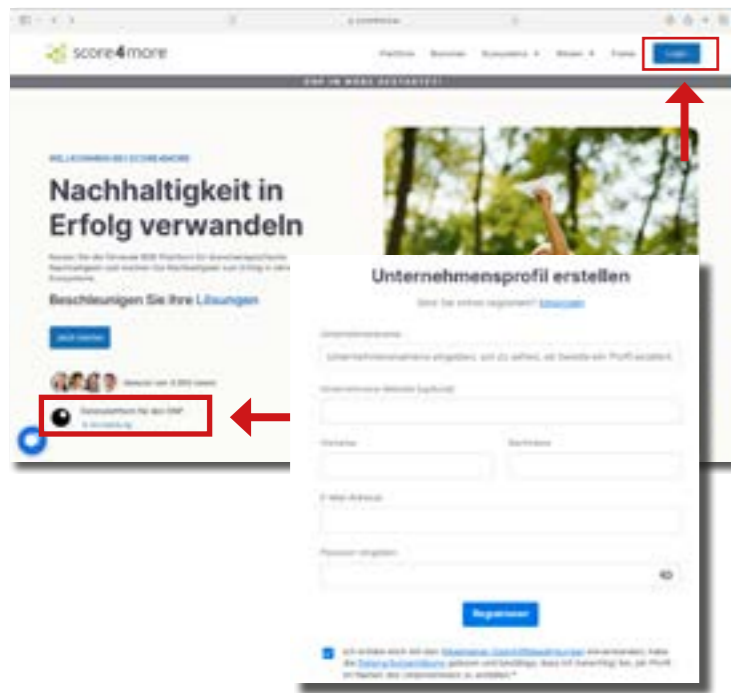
score4more

Plattform Benefits Ecosystems Wissen Preise Login

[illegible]

WILLKOMMEN BEI SCORE4MORE

Nachhaltigkeit in Erfolg verwandeln

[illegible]

Beschleunigen Sie Ihre Lösungen

Jetzt starten

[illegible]

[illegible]

Unternehmensprofil erstellen

Sind Sie schon registriert? Einloggen

Unternehmensname

Unternehmensnamen eingeben, um zu sehen, ob bereits ein Profil existiert

Unternehmens-Website (optional)

Vorname

Nachname

E-Mail-Adresse

Passwort eingeben

Registrieren

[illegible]